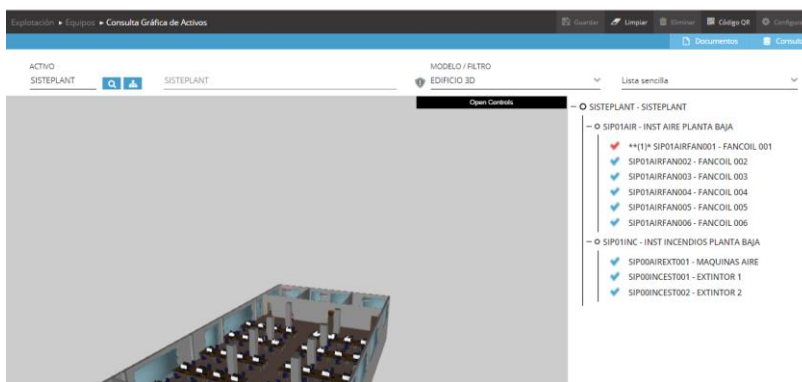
Explotación ▸ Equipos ▸ Consulta Gráfica de Activos

Guardar Limpiar Eliminar Código QR Configur

Documentos Consul

ACTIVO
SISTEPLANT

SISTEPLANT

MODELO / FILTRO
EDIFICIO 3D

Lista sencilla

Open Controls

– O SISTEPLANT - SISTEPLANT
– O SIP01AIR - INST AIRE PLANTA BAJA
**(1)* SIP01AIRFAN001 - FANCOIL 001
SIP01AIRFAN002 - FANCOIL 002
SIP01AIRFAN003 - FANCOIL 003
SIP01AIRFAN004 - FANCOIL 004
SIP01AIRFAN005 - FANCOIL 005
SIP01AIRFAN006 - FANCOIL 006
– O SIP01INC - INST INCENDIOS PLANTA BAJA
SIP00AIREXT001 - MAQUINAS AIRE
SIP00INCEST001 - EXTINTOR 1
SIP00INCEST002 - EXTINTOR 2